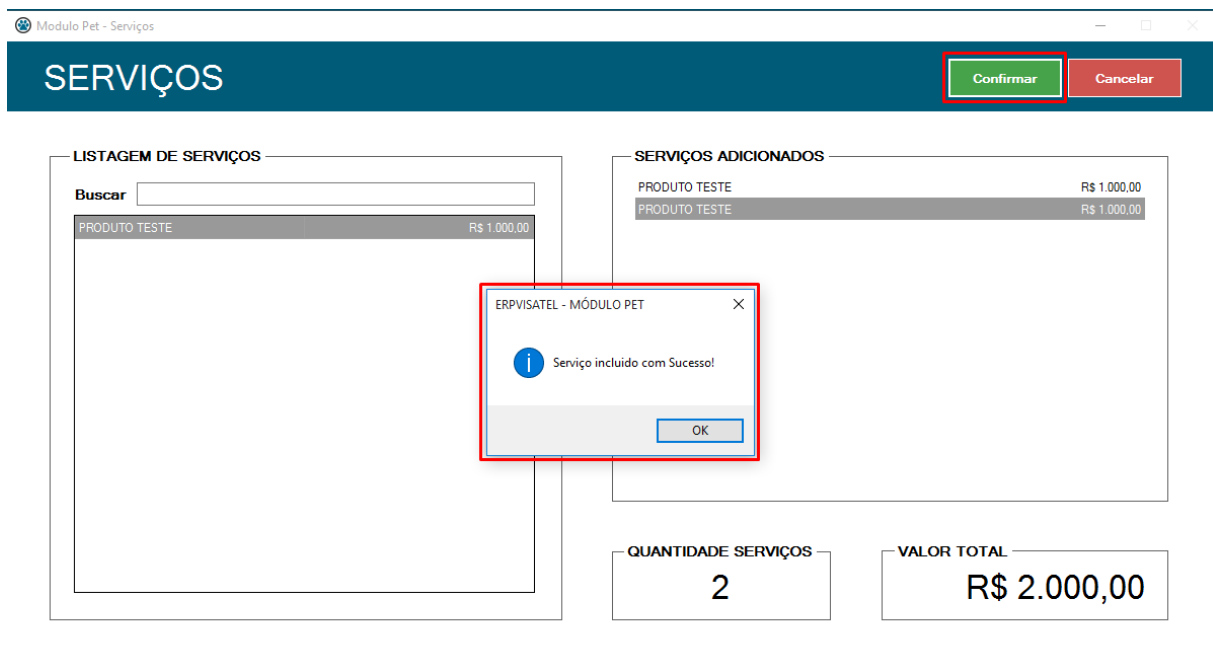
Modulo Pet - Serviços

SERVIÇOS

Confirmar

Cancelar

LISTAGEM DE SERVIÇOS

Buscar

| PRODUTO TESTE | R$ 1.000,00 |
|---|---|

SERVIÇOS ADICIONADOS

| PRODUTO TESTE | R$ 1.000,00 |
|---|---|
| PRODUTO TESTE | R$ 1.000,00 |

ERPVISATEL - MÓDULO PET

Serviço incluido com Sucesso!

OK

QUANTIDADE SERVIÇOS

2

VALOR TOTAL

R$ 2.000,00